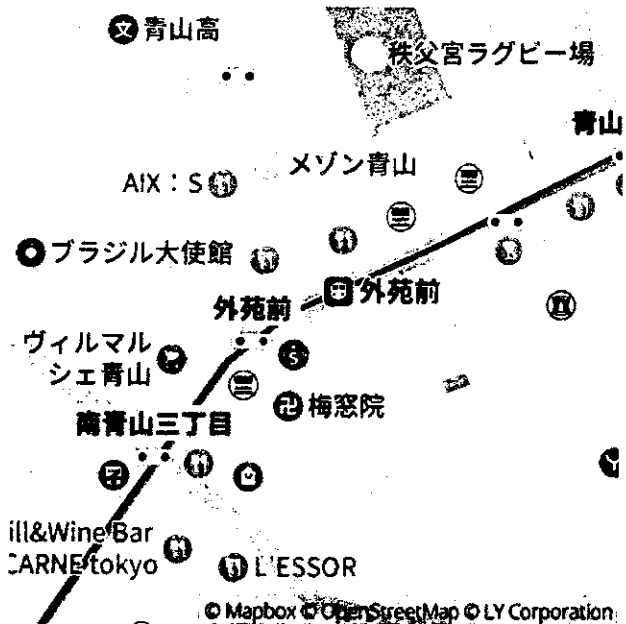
青山高

秩父宮ラグビー場

青山

メゾン青山

AIX：S

ブラジル大使館

外苑前

外苑前

ヴィルマルシェ青山

梅窓院

南青山三丁目

ill&Wine Bar
CARNE tokyo

L'ESSOR

© Mapbox © OpenStreetMap © LY Corporation